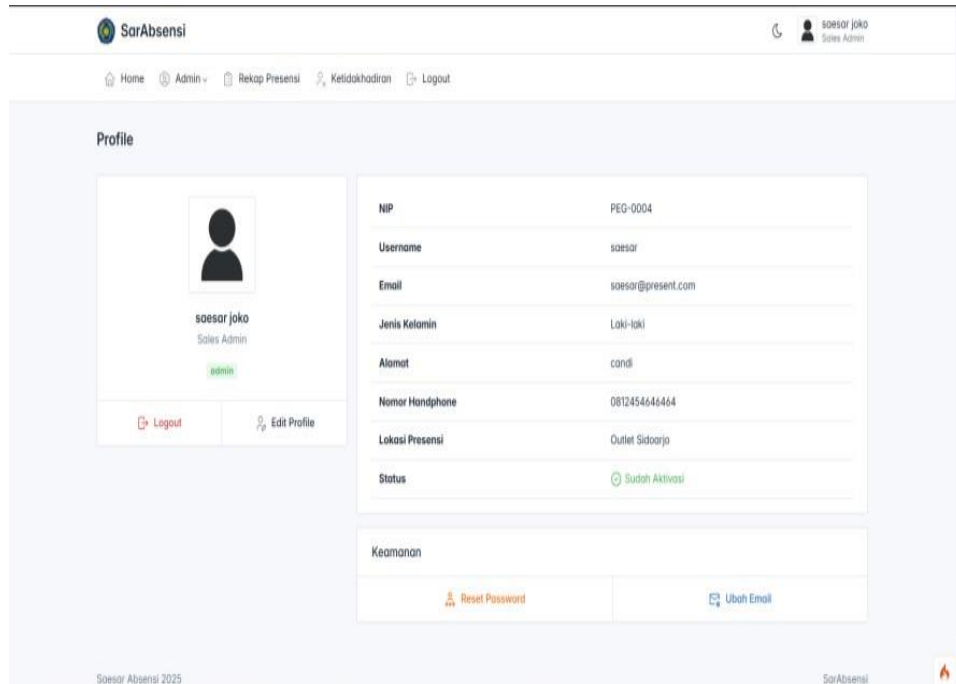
SarAbsensi

saesar joko
Sales Admin

Home Admin Rekap Presensi Ketidakhadiran Logout

Profile

saesar joko
Sales Admin
admin

Logout Edit Profile

| NIP | PEG-0004 |
|---|---|
| Username | saesar |
| Email | saesar@present.com |
| Jenis Kelamin | Laki-laki |
| Alamat | candi |
| Nomor Handphone | 0812454646464 |
| Lokasi Presensi | Outlet Sidoarjo |
| Status | Sudah Aktivasi |

Keamanan

Reset Password Ubah Email

Saesar Absensi 2025

SarAbsensi